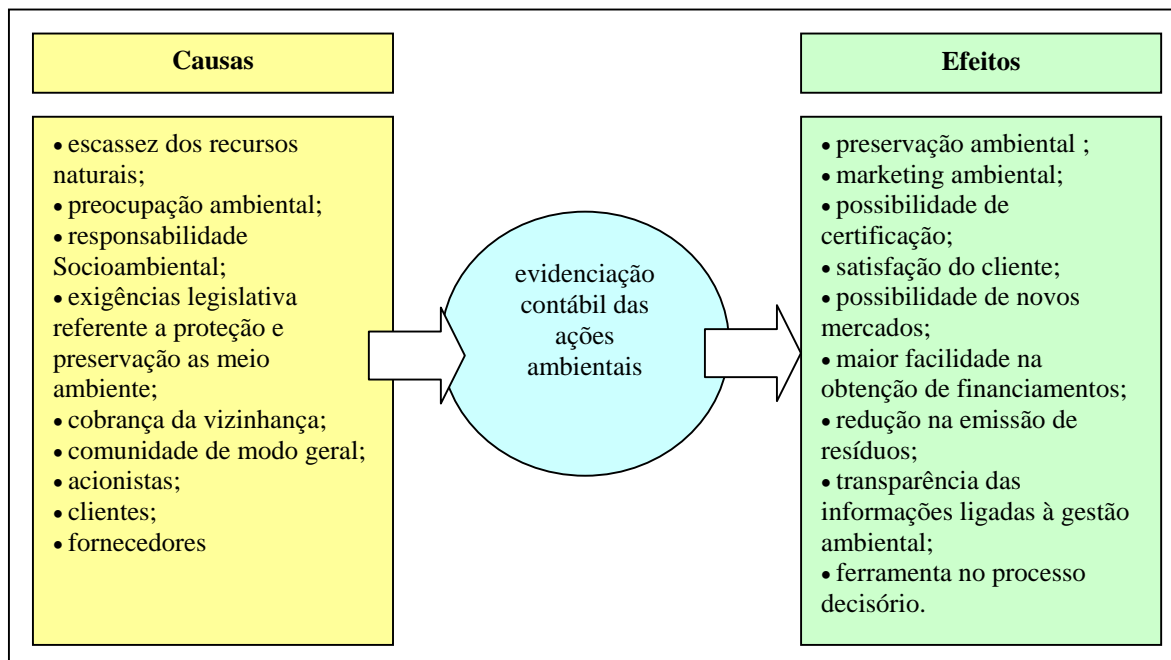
Causas

• escassez dos recursos naturais;
• preocupação ambiental;
• responsabilidade Socioambiental;
• exigências legislativa referente a proteção e preservação as meio ambiente;
• cobrança da vizinhança;
• comunidade de modo geral;
• acionistas;
• clientes;
• fornecedores

evidenciação contábil das ações ambientais

Efeitos

• preservação ambiental ;
• marketing ambiental;
• possibilidade de certificação;
• satisfação do cliente;
• possibilidade de novos mercados;
• maior facilidade na obtenção de financiamentos;
• redução na emissão de resíduos;
• transparência das informações ligadas à gestão ambiental;
• ferramenta no processo decisório.